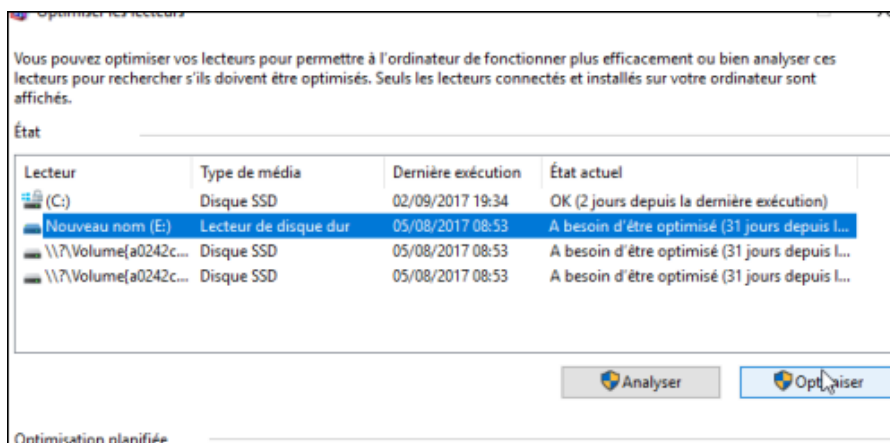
Optimiser les lecteurs

Vous pouvez optimiser vos lecteurs pour permettre à l'ordinateur de fonctionner plus efficacement ou bien analyser ces lecteurs pour rechercher s'ils doivent être optimisés. Seuls les lecteurs connectés et installés sur votre ordinateur sont affichés.

État

| Lecteur | Type de média | Dernière exécution | État actuel |
|---|---|---|---|
| (C:) | Disque SSD | 02/09/2017 19:34 | OK (2 jours depuis la dernière exécution) |
| Nouveau nom (E:) | Lecteur de disque dur | 05/08/2017 08:53 | A besoin d'être optimisé (31 jours depuis l... |
| \\?\Volume{a0242c... | Disque SSD | 05/08/2017 08:53 | A besoin d'être optimisé (31 jours depuis l... |
| \\?\Volume{a0242c... | Disque SSD | 05/08/2017 08:53 | A besoin d'être optimisé (31 jours depuis l... |

Analyser

Optimiser

Optimisation planifiée